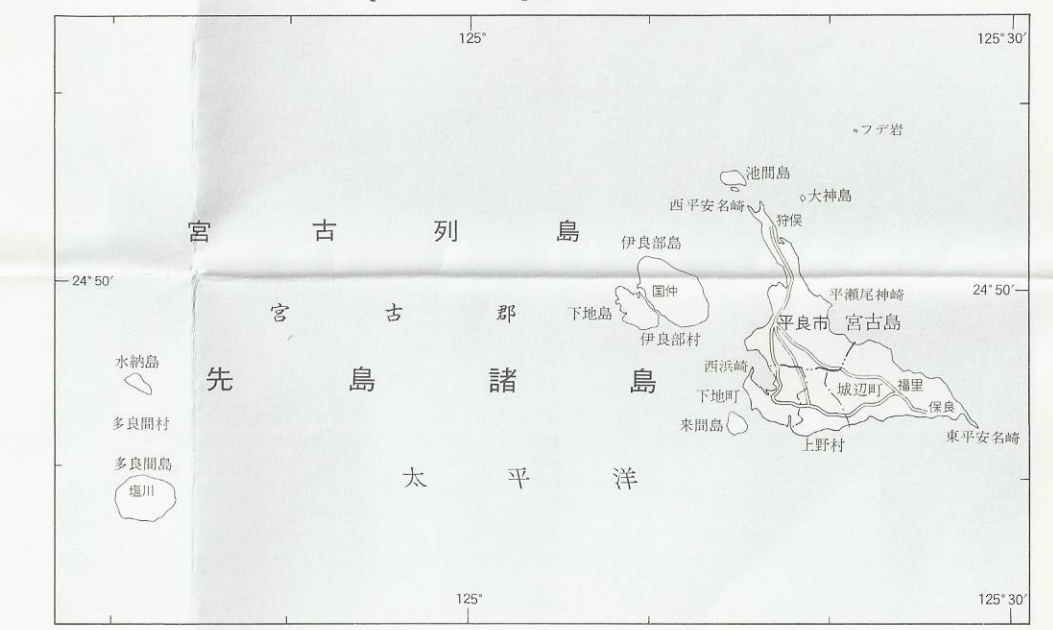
125°

125° 30′

フデ岩

池間島

大神島

西平安名崎

狩俣

宮　古　列　島

伊良部島

24° 50′

24° 50′

国仲

平瀬尾神崎

宮　古　郡

下地島

平良市　宮古島

伊良部村

水納島

西浜崎

先　島　諸　島

城辺町

福里

下地町

多良間村

保良

来間島

上野村

東平安名崎

多良間島

塩川

太　平　洋

125°

125° 30′